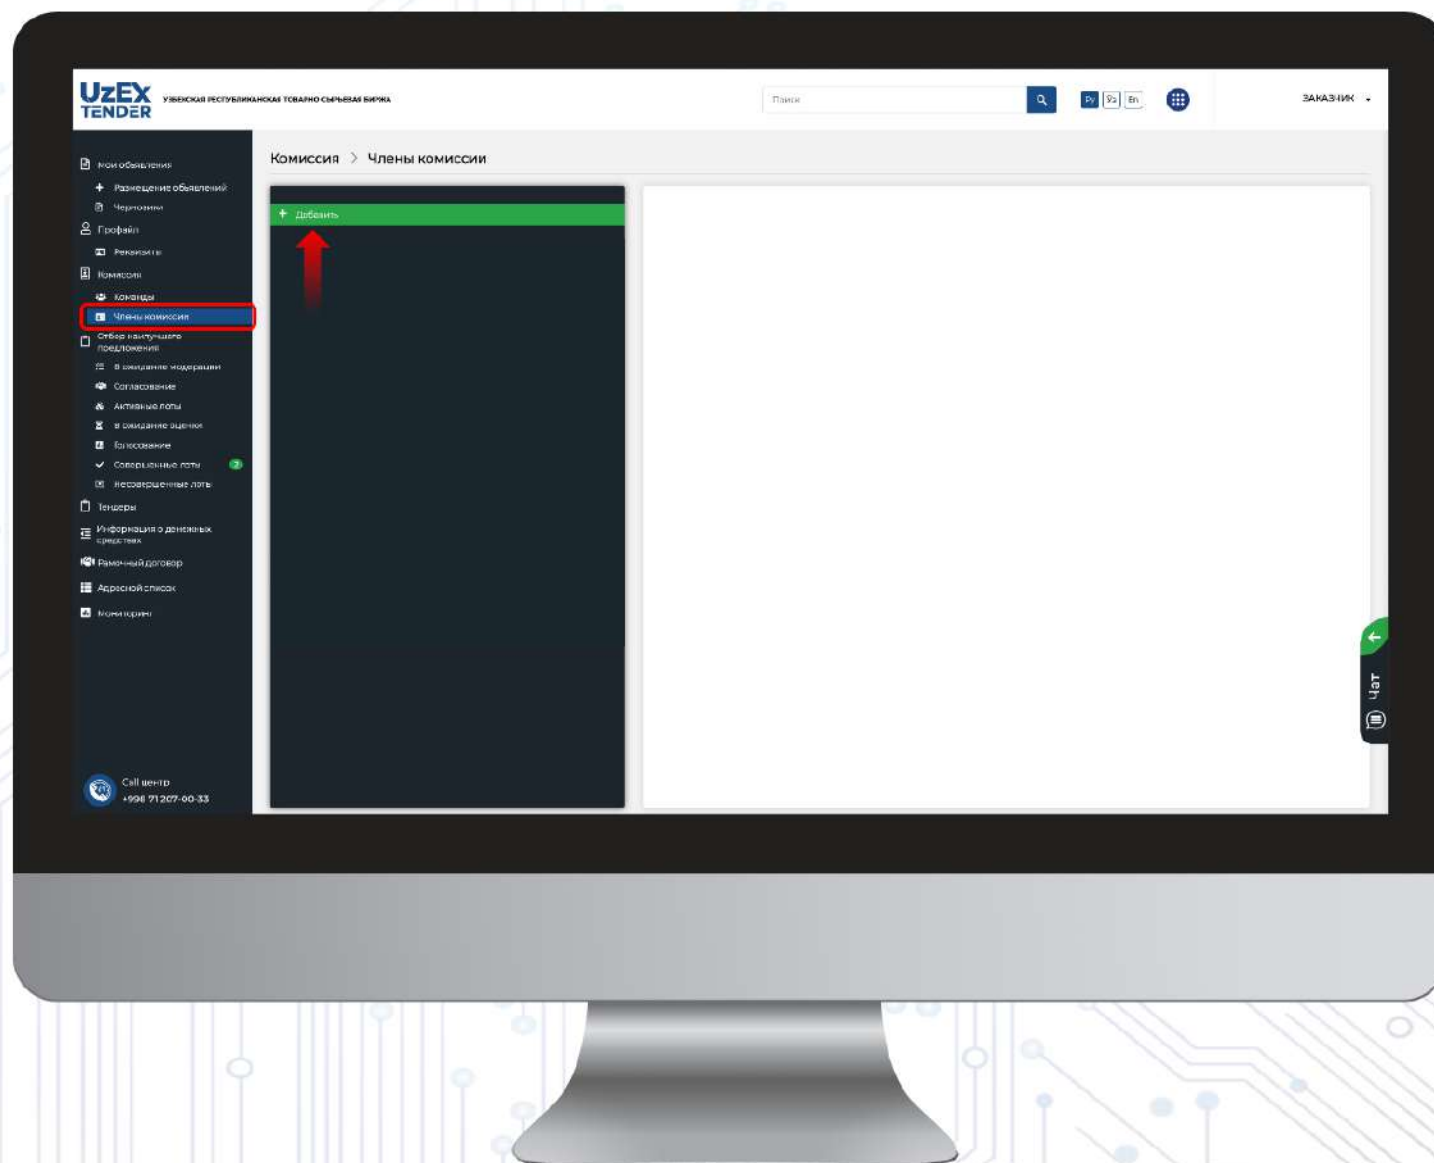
UzEX TENDER УЗБЕКСКАЯ РЕСПУБЛИКАНСКАЯ ТОВАРНО-СЫРЬЕВАЯ БИРЖА

Поиск

Ру Ўз En

ЗАКАЗЧИК

Мои объявления
Размещение объявлений
Черновики
Профайл
Реквизиты
Комиссия
Команды
Члены комиссии
Отбор наилучшего предложения
В ожидание модерации
Согласование
Активные лоты
В ожидание оценки
Голосование
Совершенные лоты
Несовершенные лоты
Тендеры
Информация о денежных средствах
Рамочный договор
Адресной список
Мониторинг

Call центр
+998 71 207-00-33

Комиссия > Члены комиссии

+ Добавить

Чат